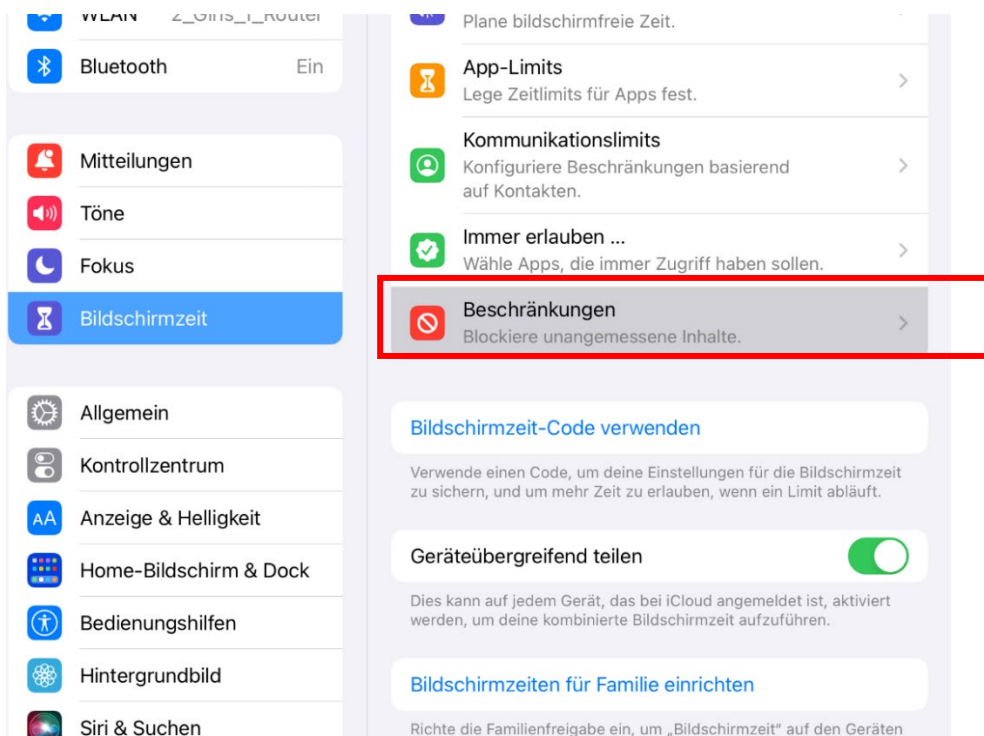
WLAN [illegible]
Bluetooth Ein

Mitteilungen
Töne
Fokus
Bildschirmzeit

Allgemein
Kontrollzentrum
Anzeige & Helligkeit
Home-Bildschirm & Dock
Bedienungshilfen
Hintergrundbild
Siri & Suchen

Plane bildschirmfreie Zeit.

App-Limits
Lege Zeitlimits für Apps fest.

Kommunikationslimits
Konfiguriere Beschränkungen basierend auf Kontakten.

Immer erlauben ...
Wähle Apps, die immer Zugriff haben sollen.

Beschränkungen
Blockiere unangemessene Inhalte.

Bildschirmzeit-Code verwenden

Verwende einen Code, um deine Einstellungen für die Bildschirmzeit zu sichern, und um mehr Zeit zu erlauben, wenn ein Limit abläuft.

Geräteübergreifend teilen

Dies kann auf jedem Gerät, das bei iCloud angemeldet ist, aktiviert werden, um deine kombinierte Bildschirmzeit aufzuführen.

Bildschirmzeiten für Familie einrichten

Richte die Familienfreigabe ein, um „Bildschirmzeit" auf den Geräten